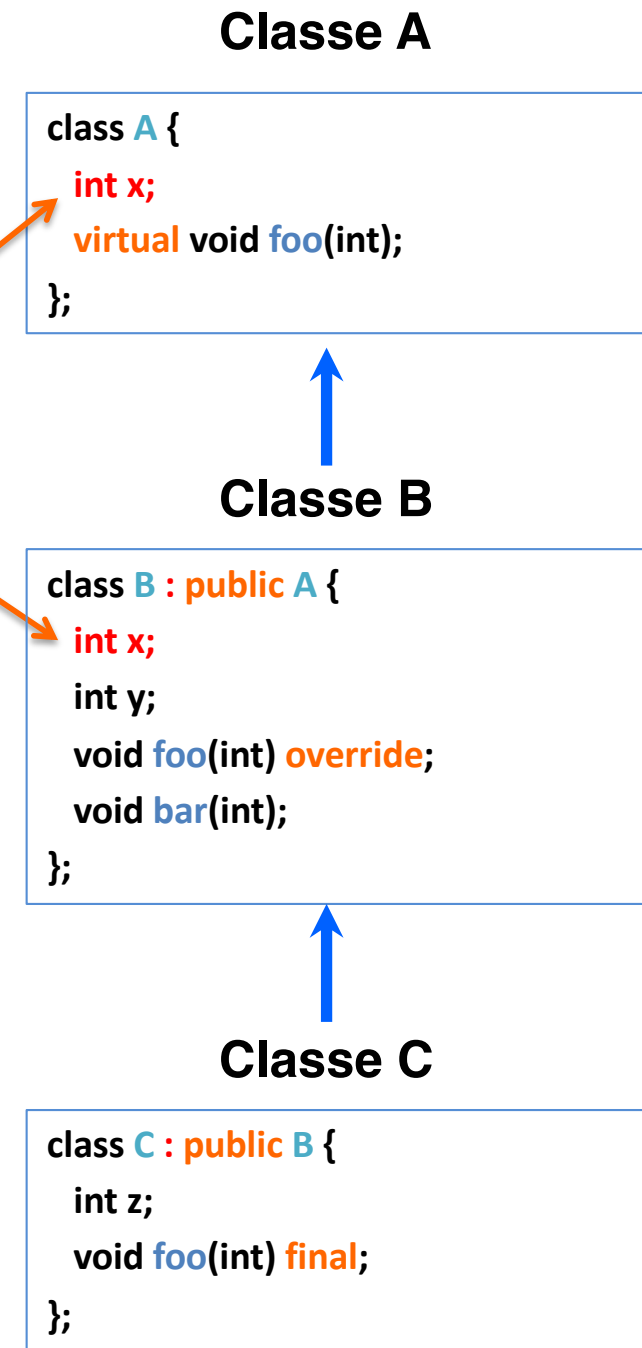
Classe A

class A {
int x;
virtual void foo(int);
};

Classe B

class B : public A {
int x;
int y;
void foo(int) override;
void bar(int);
};

Classe C

class C : public B {
int z;
void foo(int) final;
};